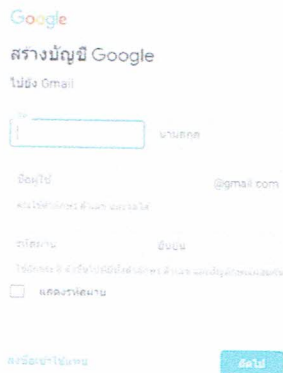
Google

สร้างบัญชี Google

ไปยัง Gmail

ชื่อ

นามสกุล

ชื่อผู้ใช้

@gmail.com

คุณใช้ตัวอักษร ตัวเลข และจุดได้

รหัสผ่าน

ยืนยัน

ใช้อักขระ 8 ตัวขึ้นไปโดยใช้ทั้งตัวอักษร ตัวเลข และสัญลักษณ์ผสมกัน

แสดงรหัสผ่าน

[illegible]

ถัดไป